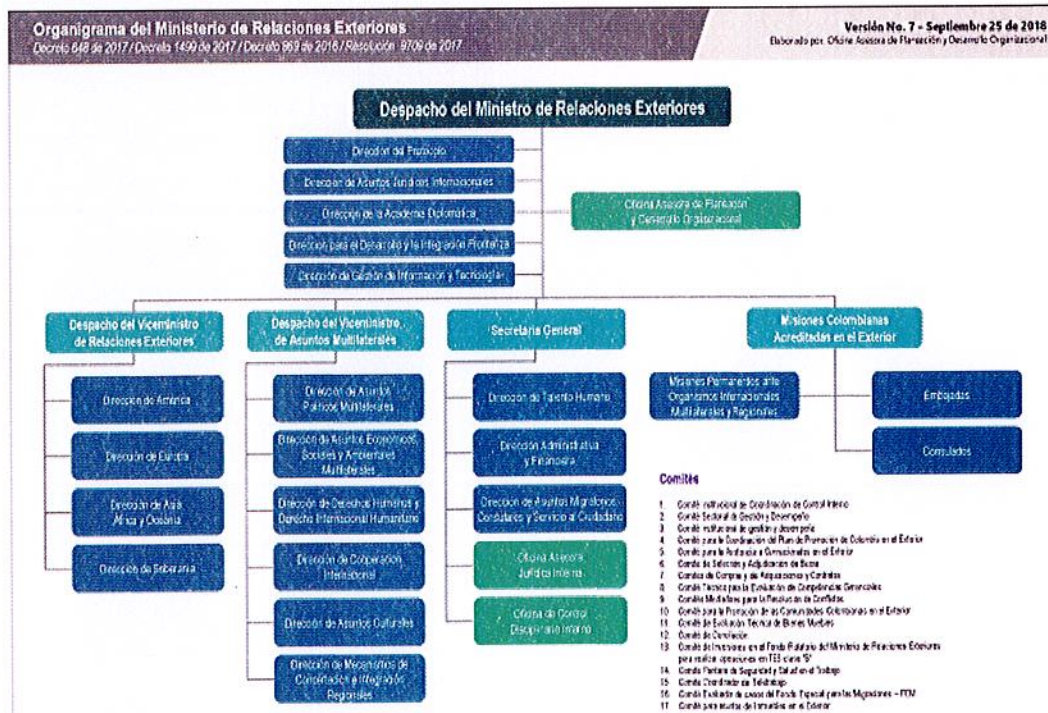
Organigrama del Ministerio de Relaciones Exteriores
Decreto 848 de 2017 / Decreto 1499 de 2017 / Decreto 869 de 2016 / Resolución 9709 de 2017

Versión No. 7 - Septiembre 25 de 2018
Elaborado por: Oficina Asesora de Planeación y Desarrollo Organizacional

Despacho del Ministro de Relaciones Exteriores

Dirección del Protocolo
Dirección de Asuntos Jurídicos Internacionales
Dirección de la Academia Diplomática
Dirección para el Desarrollo y la Integración Fronteriza
Dirección de Gestión de Información y Tecnología

Oficina Asesora de Planeación y Desarrollo Organizacional

Despacho del Viceministro de Relaciones Exteriores
Dirección de América
Dirección de Europa
Dirección de Asia, África y Oceanía
Dirección de Soberanía

Despacho del Viceministro de Asuntos Multilaterales
Dirección de Asuntos Políticos Multilaterales
Dirección de Asuntos Económicos, Sociales y Ambientales Multilaterales
Dirección de Derechos Humanos y Derecho Internacional Humanitario
Dirección de Cooperación Internacional
Dirección de Asuntos Culturales
Dirección de Mecanismos de Concertación e Integración Regionales

Secretaría General
Dirección de Talento Humano
Dirección Administrativa y Financiera
Dirección de Asuntos Migratorios, Consulares y Servicio al Ciudadano
Oficina Asesora Jurídica Interna
Oficina de Control Disciplinario Interno

Misiones Colombianas Acreditadas en el Exterior
Misiones Permanentes ante Organismos Internacionales Multilaterales y Regionales
Embajadas
Consulados

Comités
1 Comité Institucional de Coordinación de Control Interno
2 Comité Sectorial de Gestión y Desempeño
3 Comité Institucional de gestión y desempeño
4 Comité para la Coordinación del Plan de Promoción de Colombia en el Exterior
5 Comité para la Publicidad y Comunicaciones en el Exterior
6 Comité de Selección y Adjudicación de Becas
7 Comités de Compras y de Adquisiciones y Contratos
8 Comité Técnico para la Evaluación de Competencias Gerenciales
9 Comité Mediadores para la Resolución de Conflictos
10 Comité para la Promoción de las Comunidades Colombianas en el Exterior
11 Comité de Evaluación Técnica de Bienes Muebles
12 Comité de Conciliación
13 Comité de Inversiones en el Fondo Rotatorio del Ministerio de Relaciones Exteriores para realizar operaciones en TES clase "B"
14 Comité Paritario de Seguridad y Salud en el Trabajo
15 Comité Coordinador de Teletrabajo
16 Comité Evaluador de casos del Fondo Especial para las Migraciones – FEM
17 Comité para asuntos de Inmuebles en el Exterior